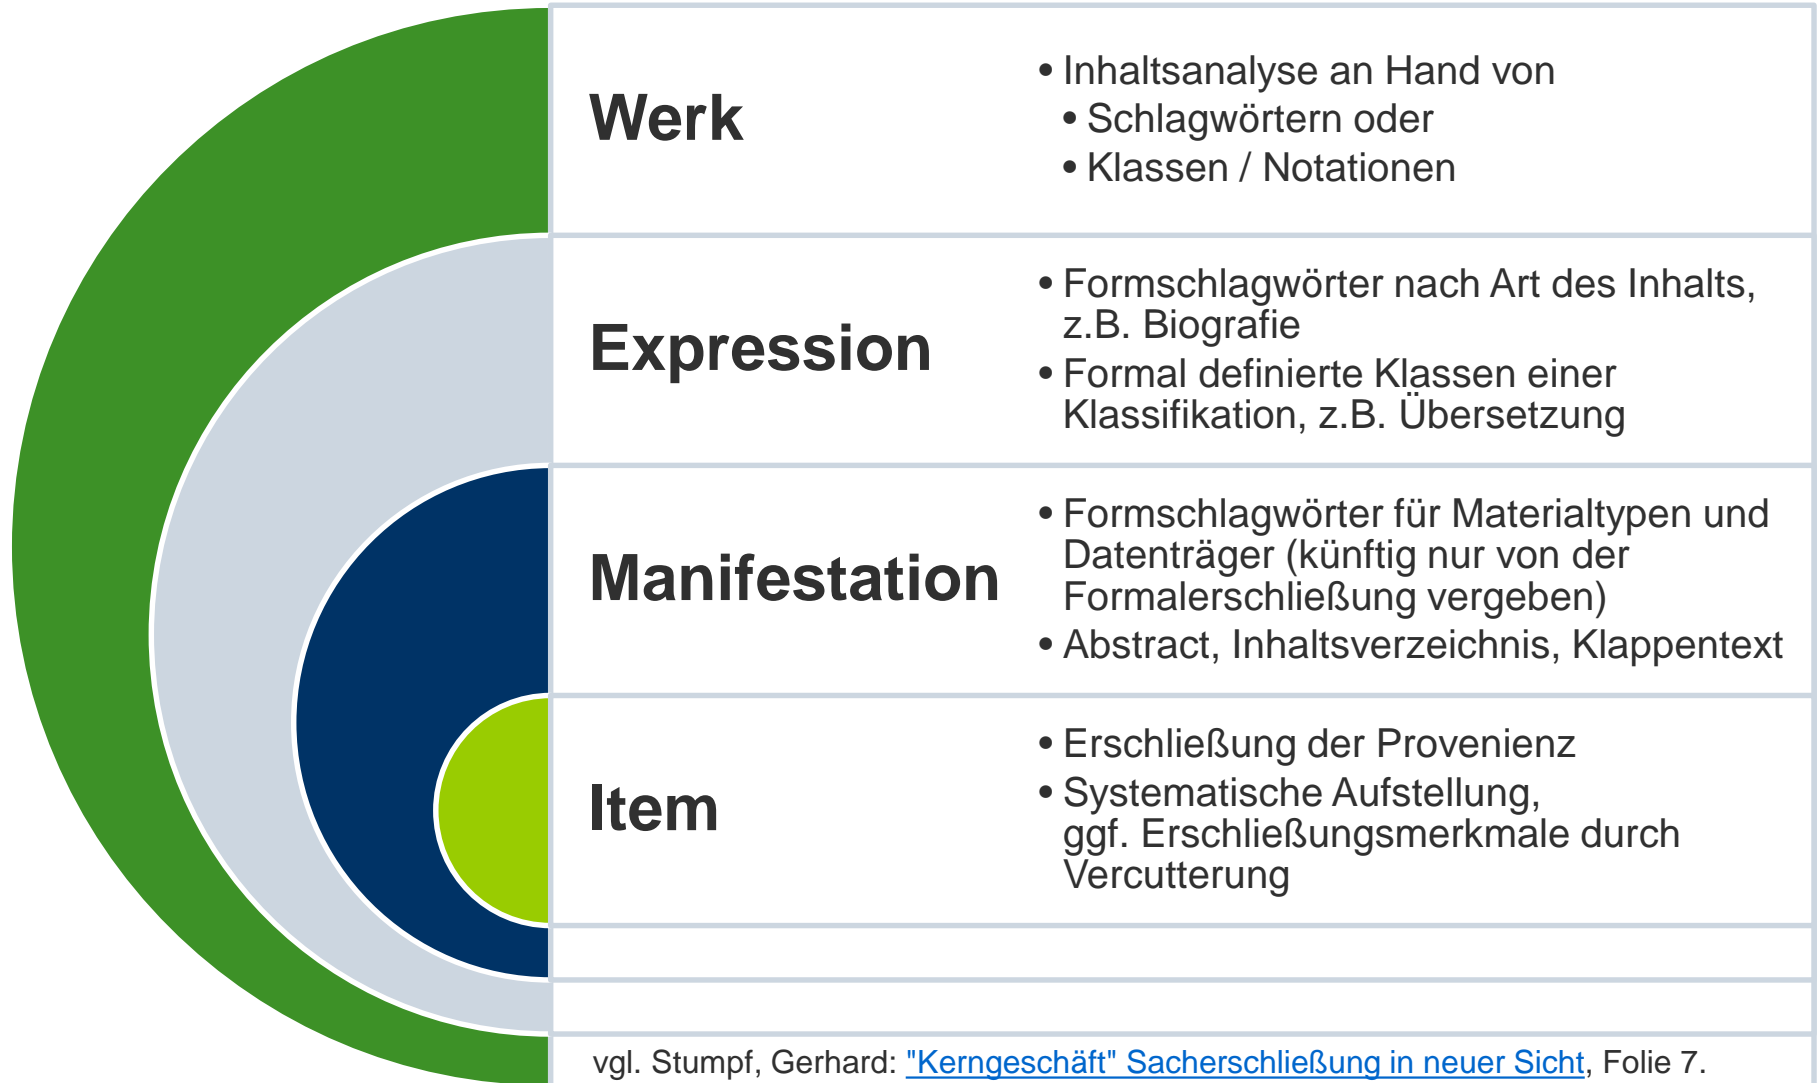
Werk

- Inhaltsanalyse an Hand von
  - Schlagwörtern oder
  - Klassen / Notationen

Expression

- Formschlagwörter nach Art des Inhalts, z.B. Biografie
- Formal definierte Klassen einer Klassifikation, z.B. Übersetzung

Manifestation

- Formschlagwörter für Materialtypen und Datenträger (künftig nur von der Formalerschließung vergeben)
- Abstract, Inhaltsverzeichnis, Klappentext

Item

- Erschließung der Provenienz
- Systematische Aufstellung, ggf. Erschließungsmerkmale durch Vercutterung

vgl. Stumpf, Gerhard: "Kerngeschäft" Sacherschließung in neuer Sicht, Folie 7.